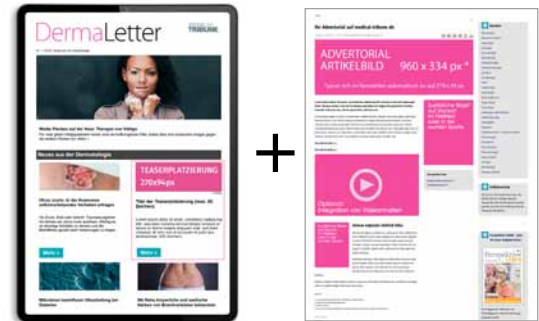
DermaLetter

TRIBUNE

Weiße Flecken auf der Haut: Therapie von Vitiligo

News aus der Dermatologie

TEASERPLATZIERUNG 270x94px

Mehr

Mehr

+

Ihr Advertorial auf medical-tribune.de

ADVERTORIAL ARTIKELBILD 960 x 334 px*

Zusätzliche Bilder zur Auswahl für Ihr Advertorial

Optional: Integration von Videoinhalten